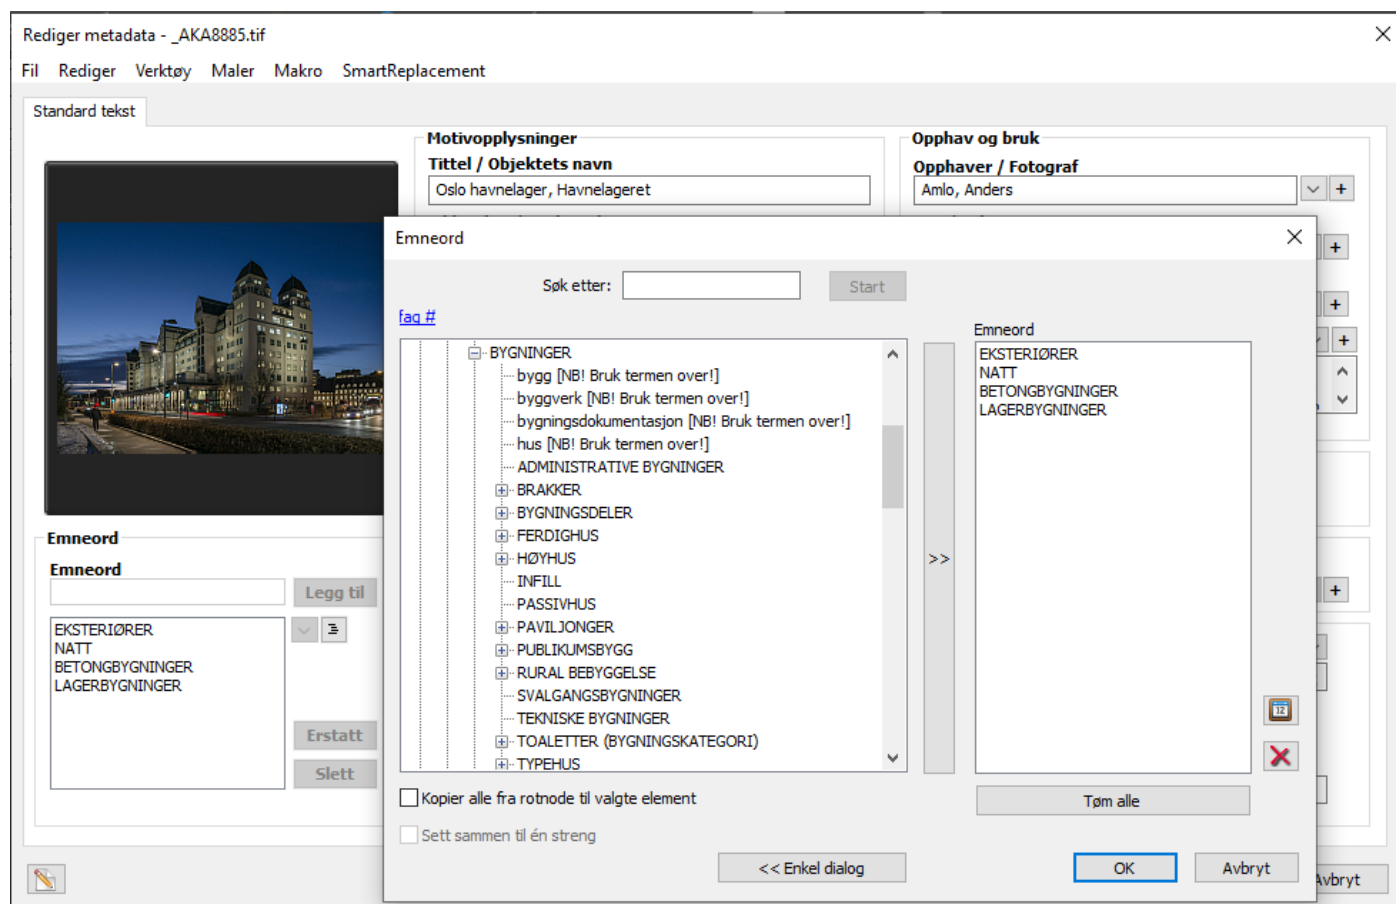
Rediger metadata - _AKA8885.tif

Fil Rediger Verktøy Maler Makro SmartReplacement

Standard tekst

Motivopplysninger

Tittel / Objektets navn

Oslo havnelager, Havnelageret

Opphav og bruk

Opphaver / Fotograf

Amlo, Anders

Emneord

Emneord

Legg til

EKSTERIØRER
NATT
BETONGBYGNINGER
LAGERBYGNINGER

Erstatt

Slett

Emneord

Søk etter:

Start

fag #

BYGNINGER
bygg [NB! Bruk termen over!]
byggverk [NB! Bruk termen over!]
bygningsdokumentasjon [NB! Bruk termen over!]
hus [NB! Bruk termen over!]
ADMINISTRATIVE BYGNINGER
BRAKKER
BYGNINGSDELER
FERDIGHUS
HØYHUS
INFILL
PASSIVHUS
PAVILJONGER
PUBLIKUMSBYGG
RURAL BEBYGGELSE
SVALGANGSBYGNINGER
TEKNISKE BYGNINGER
TOALETTER (BYGNINGSKATEGORI)
TYPEHUS

>>

Emneord

EKSTERIØRER
NATT
BETONGBYGNINGER
LAGERBYGNINGER

Kopier alle fra rotnode til valgte element

Sett sammen til én streng

Tøm alle

<< Enkel dialog

OK

Avbryt

Avbryt